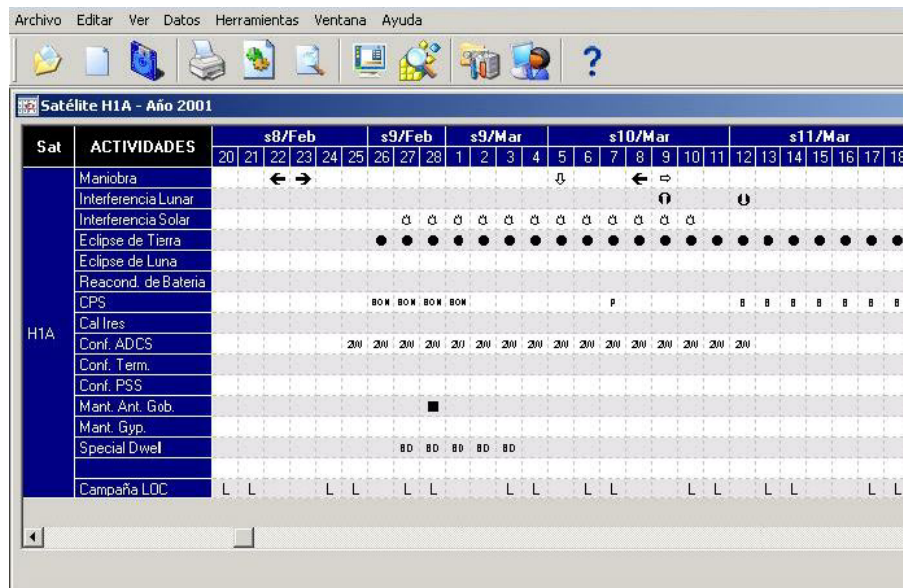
Archivo Editar Ver Datos Herramientas Ventana Ayuda

Satélite H1A - Año 2001

| Sat | ACTIVIDADES | s8/Feb | | | | | | s9/Feb | | | s9/Mar | | | | s10/Mar | | | | | | | s11/Mar | | | | | | |
|---|---|---|---|---|---|---|---|---|---|---|---|---|---|---|---|---|---|---|---|---|---|---|---|---|---|---|---|---|
| | | 20 | 21 | 22 | 23 | 24 | 25 | 26 | 27 | 28 | 1 | 2 | 3 | 4 | 5 | 6 | 7 | 8 | 9 | 10 | 11 | 12 | 13 | 14 | 15 | 16 | 17 | 18 |
| H1A | Maniobra | | | ← | → | | | | | | | | | | ⇩ | | | ← | ⇨ | | | | | | | | | |
| | Interferencia Lunar | | | | | | | | | | | | | | | | | | | | | | | | | | | |
| | Interferencia Solar | | | | | | | | | | | | | | | | | | | | | | | | | | | |
| | Eclipse de Tierra | | | | | | | ● | ● | ● | ● | ● | ● | ● | ● | ● | ● | ● | ● | ● | ● | ● | ● | ● | ● | ● | ● | ● |
| | Eclipse de Luna | | | | | | | | | | | | | | | | | | | | | | | | | | | |
| | Reacond. de Bateria | | | | | | | | | | | | | | | | | | | | | | | | | | | |
| | CPS | | | | | | | BON | BON | BON | BON | | | | | | P | | | | | B | B | B | B | B | B | B |
| | Cal Ires | | | | | | | | | | | | | | | | | | | | | | | | | | | |
| | Conf. ADCS | | | | | | | 2W | 2W | 2W | 2W | 2W | 2W | 2W | 2W | 2W | 2W | 2W | 2W | 2W | 2W | 2W | | | | | | |
| | Conf. Term. | | | | | | | | | | | | | | | | | | | | | | | | | | | |
| | Conf. PSS | | | | | | | | | | | | | | | | | | | | | | | | | | | |
| | Mant. Ant. Gob. | | | | | | | | | ■ | | | | | | | | | | | | | | | | | | |
| | Mant. Gyp. | | | | | | | | | | | | | | | | | | | | | | | | | | | |
| | Special Dwel | | | | | | | | BD | BD | BD | BD | BD | | | | | | | | | | | | | | | |
| | | | | | | | | | | | | | | | | | | | | | | | | | | | | |
| | Campaña LOC | L | L | | | L | L | | L | L | | | L | L | | L | L | | | L | L | | L | L | | | L | L |